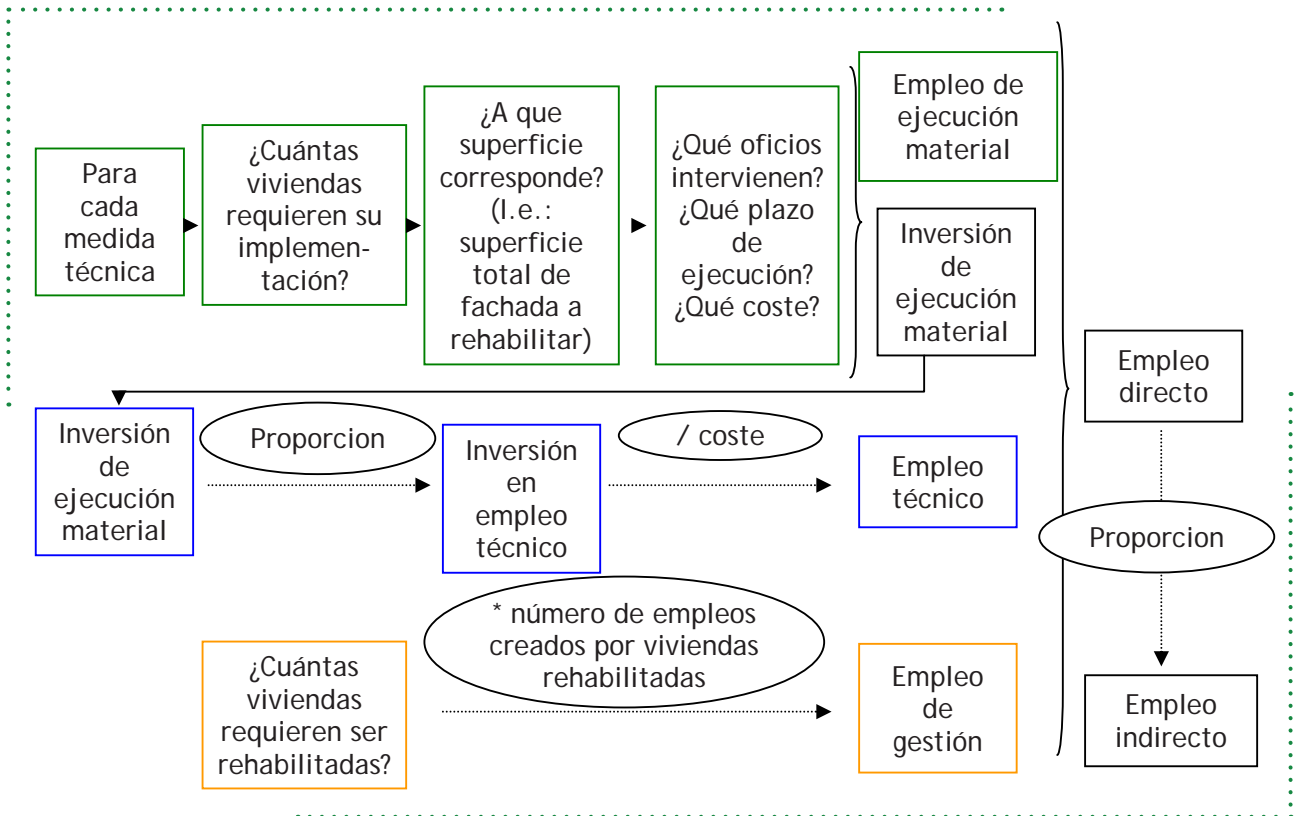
Para cada medida técnica

¿Cuántas viviendas requieren su implementación?

¿A que superficie corresponde? (I.e.: superficie total de fachada a rehabilitar)

¿Qué oficios intervienen? ¿Qué plazo de ejecución? ¿Qué coste?

Empleo de ejecución material

Inversión de ejecución material

Inversión de ejecución material

Proporcion

Inversión en empleo técnico

/ coste

Empleo técnico

Empleo directo

Proporcion

Empleo indirecto

¿Cuántas viviendas requieren ser rehabilitadas?

* número de empleos creados por viviendas rehabilitadas

Empleo de gestión